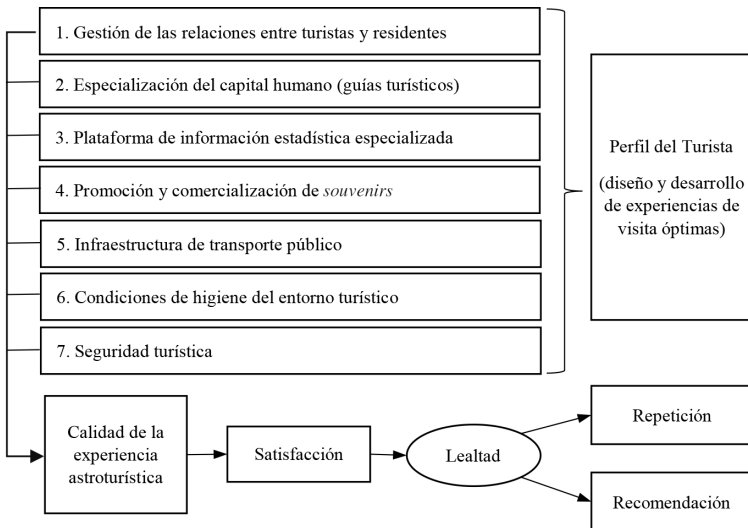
1. Gestión de las relaciones entre turistas y residentes

2. Especialización del capital humano (guías turísticos)

3. Plataforma de información estadística especializada

4. Promoción y comercialización de *souvenirs*

5. Infraestructura de transporte público

6. Condiciones de higiene del entorno turístico

7. Seguridad turística

Perfil del Turista

(diseño y desarrollo de experiencias de visita óptimas)

Calidad de la experiencia astroturística

Satisfacción

Lealtad

Repetición

Recomendación